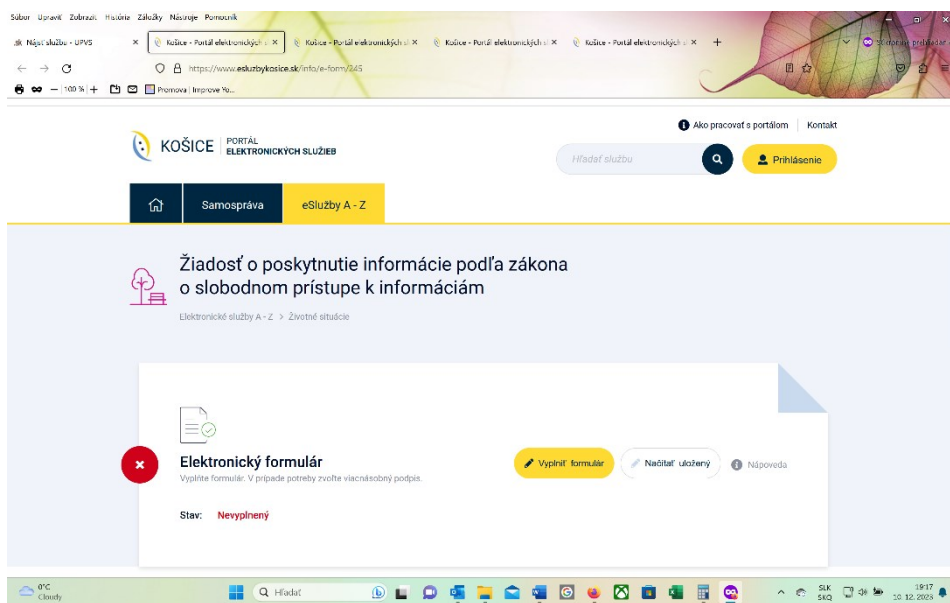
Súbor Upraviť Zobraziť História Záložky Nástroje Pomocník

Nájsť službu - UPVS × Košice - Portál elektronických × Košice - Portál elektronických sl × Košice - Portál elektronických sl × Košice - Portál elektronických × +

https://www.esluzbykosice.sk/info/e-form/245

100 % Promova | Improve Yo...

Ako pracovať s portálom | Kontakt

KOŠICE PORTÁL ELEKTRONICKÝCH SLUŽIEB

Hľadať službu

Prihlásenie

Samospráva eSlužby A - Z

Žiadosť o poskytnutie informácie podľa zákona o slobodnom prístupe k informáciám

Elektronické služby A - Z > Životné situácie

Elektronický formulár
Vyplňte formulár. V prípade potreby zvoľte viacnásobný podpis.

Vyplniť formulár Načítať uložený Nápoveda

Stav: Nevyplnený

0°C Cloudy Hľadať SLK SKQ 19:17 10. 12. 2023